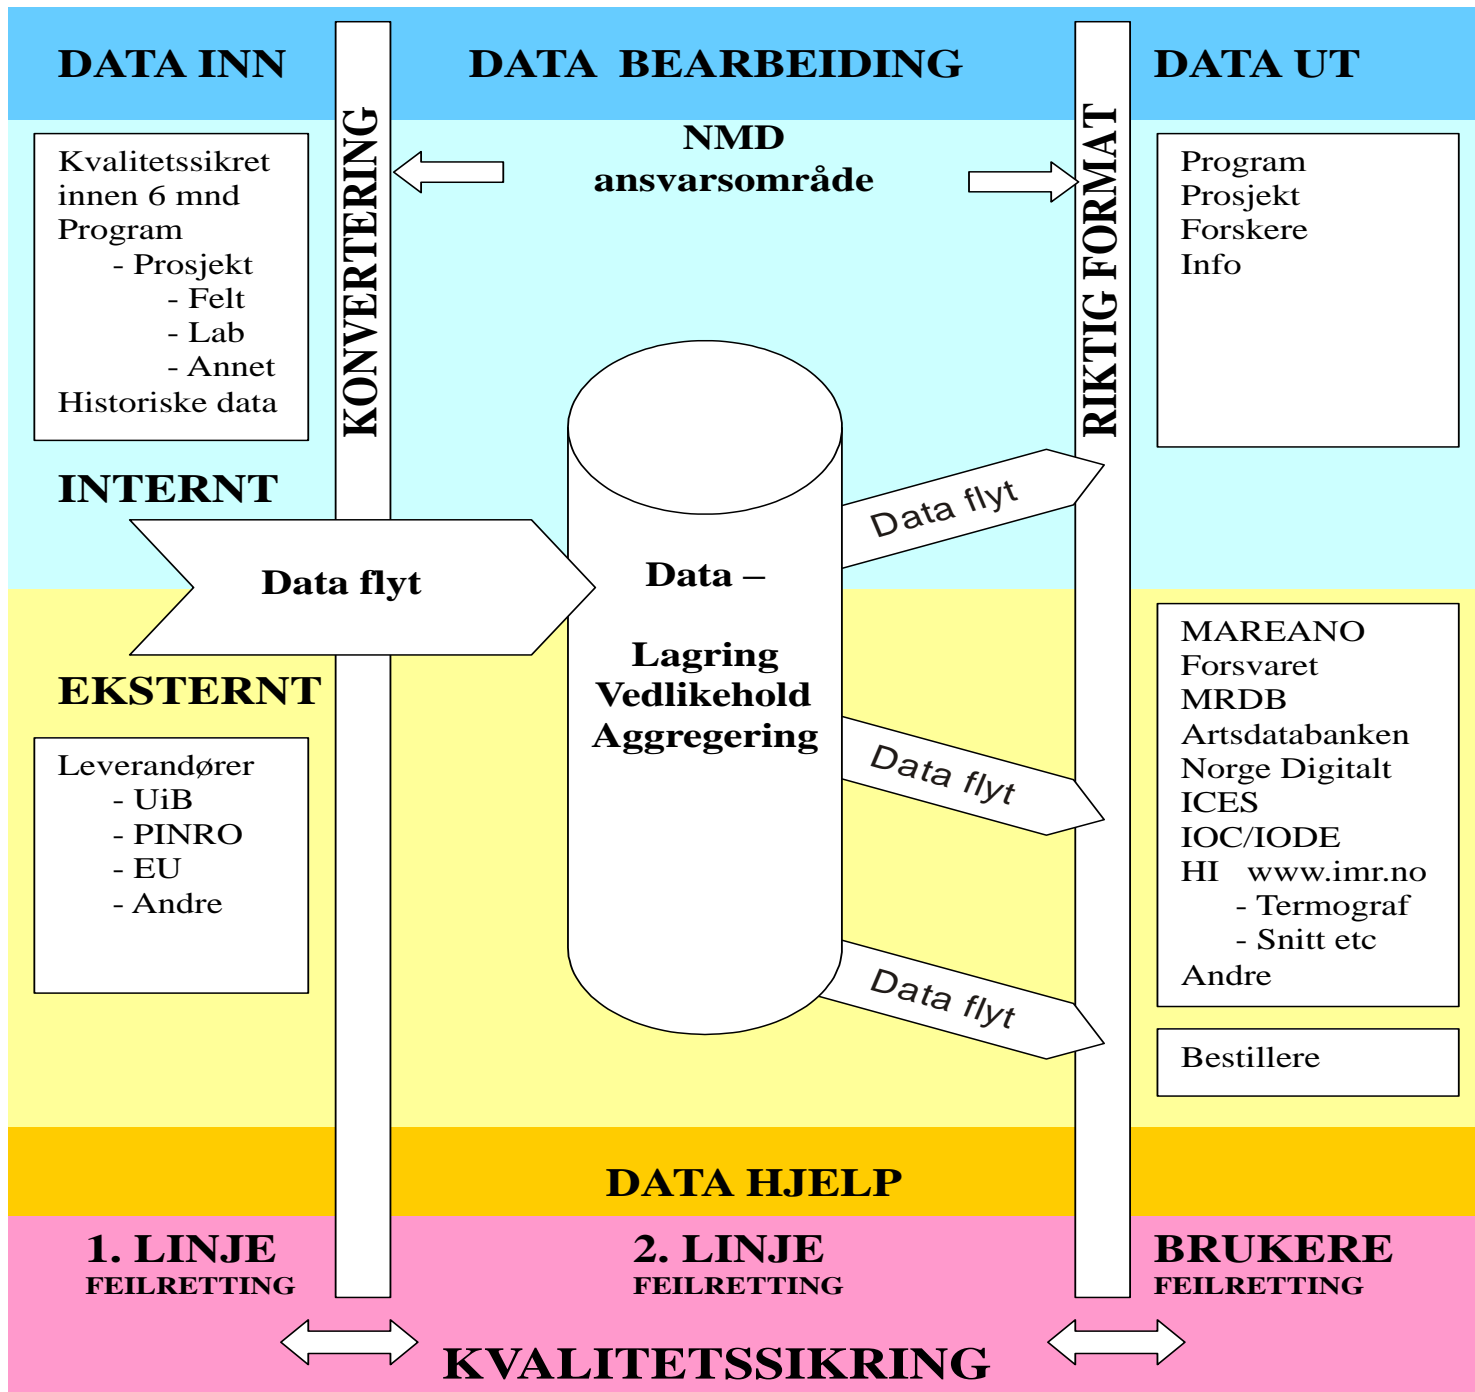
DATA INN

DATA BEARBEIDING

DATA UT

KONVERTERING

NMD ansvarsområde

RIKTIG FORMAT

Kvalitetssikret innen 6 mnd
Program
- Prosjekt
- Felt
- Lab
- Annet
Historiske data

Program
Prosjekt
Forskere
Info

INTERNT

Data flyt

Data –

Lagring
Vedlikehold
Aggregering

Data flyt

EKSTERNT

Leverandører
- UiB
- PINRO
- EU
- Andre

Data flyt

Data flyt

MAREANO
Forsvaret
MRDB
Artsdatabanken
Norge Digitalt
ICES
IOC/IODE
HI www.imr.no
- Termograf
- Snitt etc
Andre

Bestillere

DATA HJELP

1. LINJE
FEILRETTING

2. LINJE
FEILRETTING

BRUKERE
FEILRETTING

KVALITETSSIKRING